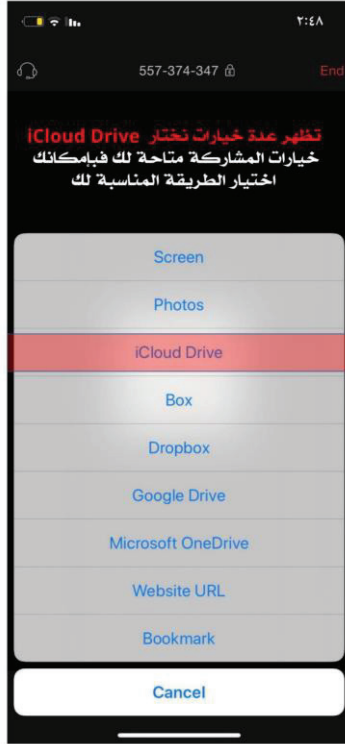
٢:٤٨

557-374-347

End

تظهر عدة خيارات نختار iCloud Drive
خيارات المشاركة متاحة لك فبإمكانك اختيار الطريقة المناسبة لك

Screen

Photos

iCloud Drive

Box

Dropbox

Google Drive

Microsoft OneDrive

Website URL

Bookmark

Cancel